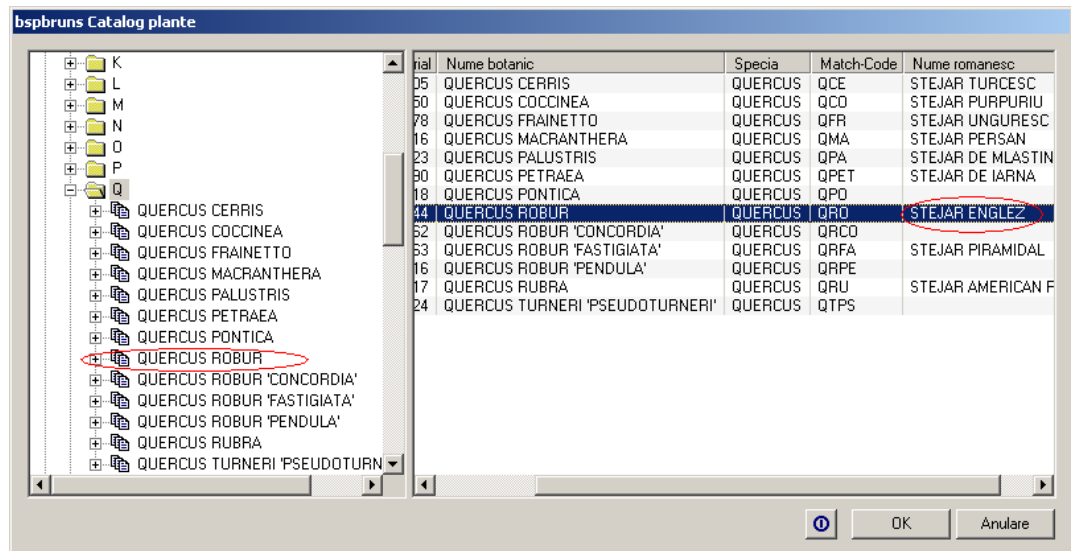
bspbruns Catalog plante

K
L
M
N
O
P
Q
QUERCUS CERRIS
QUERCUS COCCINEA
QUERCUS FRAINETTO
QUERCUS MACRANTHERA
QUERCUS PALUSTRIS
QUERCUS PETRAEA
QUERCUS PONTICA
QUERCUS ROBUR
QUERCUS ROBUR 'CONCORDIA'
QUERCUS ROBUR 'FASTIGIATA'
QUERCUS ROBUR 'PENDULA'
QUERCUS RUBRA
QUERCUS TURNERI 'PSEUDOTURN

| rial | Nume botanic | Specia | Match-Code | Nume romanesc |
|---|---|---|---|---|
| )5 | QUERCUS CERRIS | QUERCUS | QCE | STEJAR TURCESC |
| 50 | QUERCUS COCCINEA | QUERCUS | QCO | STEJAR PURPURIU |
| 78 | QUERCUS FRAINETTO | QUERCUS | QFR | STEJAR UNGURESC |
| 16 | QUERCUS MACRANTHERA | QUERCUS | QMA | STEJAR PERSAN |
| 23 | QUERCUS PALUSTRIS | QUERCUS | QPA | STEJAR DE MLASTIN |
| 30 | QUERCUS PETRAEA | QUERCUS | QPET | STEJAR DE IARNA |
| 18 | QUERCUS PONTICA | QUERCUS | QPO | |
| 44 | QUERCUS ROBUR | QUERCUS | QRO | STEJAR ENGLEZ |
| 52 | QUERCUS ROBUR 'CONCORDIA' | QUERCUS | QRCO | |
| 53 | QUERCUS ROBUR 'FASTIGIATA' | QUERCUS | QRFA | STEJAR PIRAMIDAL |
| 16 | QUERCUS ROBUR 'PENDULA' | QUERCUS | QRPE | |
| 17 | QUERCUS RUBRA | QUERCUS | QRU | STEJAR AMERICAN F |
| 24 | QUERCUS TURNERI 'PSEUDOTURNERI' | QUERCUS | QTPS | |

OK
Anulare